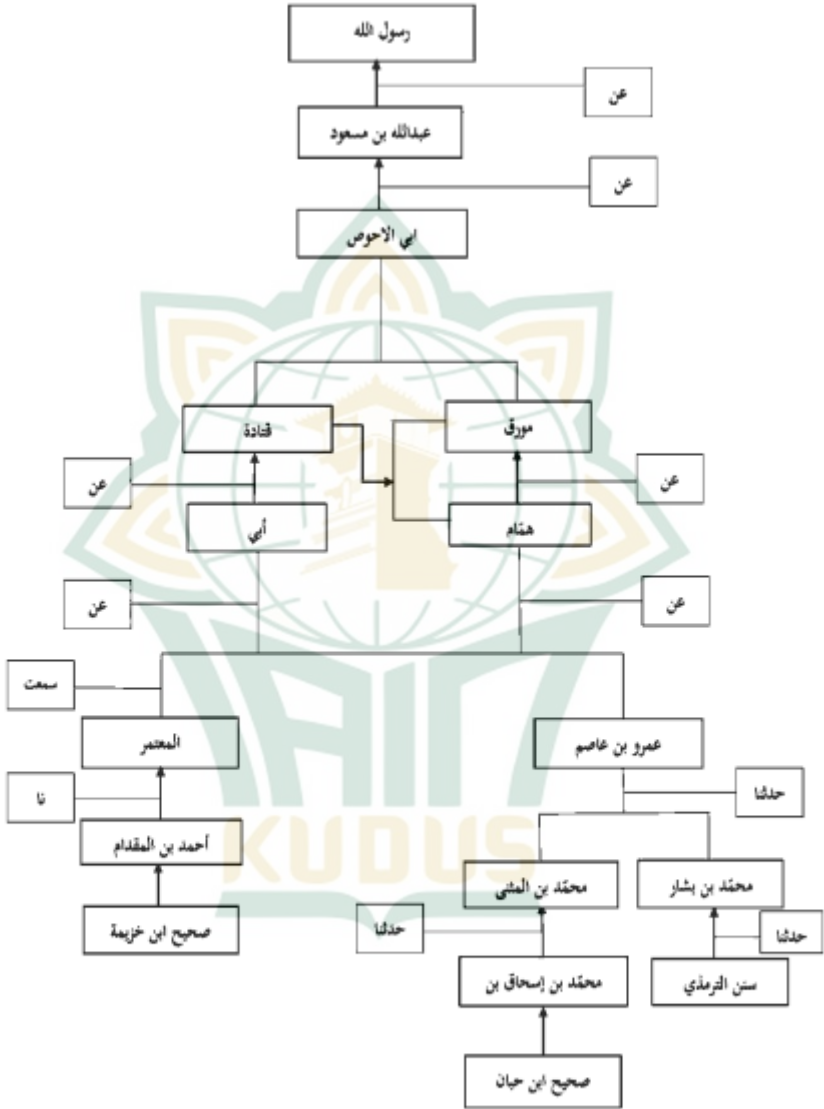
رسول الله

عن

عبدالله بن مسعود

عن

ابي الاحوص

قتادة

مورق

عن

عن

أبي

همّام

عن

عن

سمعت

المعتمر

عمرو بن عاصم

نا

حدثنا

أحمد بن المقدام

محمّد بن المثنى

محمّد بن بشار

حدثنا

حدثنا

صحيح ابن خزيمة

محمّد بن إسحاق بن

سنن الترمذي

صحيح ابن حبان

KUDUS